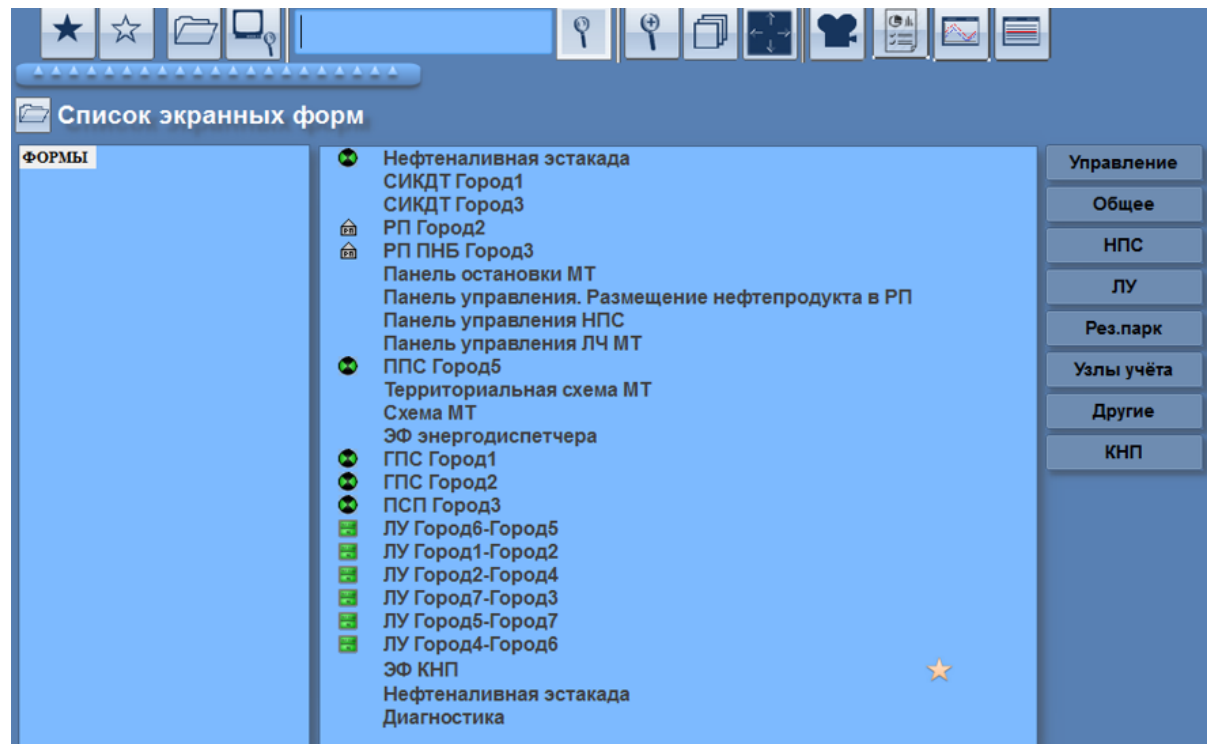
Список экранных форм

ФОРМЫ

Нефтеналивная эстакада
СИКДТ Город1
СИКДТ Город3
РП Город2
РП ПНБ Город3
Панель остановки МТ
Панель управления. Размещение нефтепродукта в РП
Панель управления НПС
Панель управления ЛЧ МТ
ППС Город5
Территориальная схема МТ
Схема МТ
ЭФ энергодиспетчера
ГПС Город1
ГПС Город2
ПСП Город3
ЛУ Город6-Город5
ЛУ Город1-Город2
ЛУ Город2-Город4
ЛУ Город7-Город3
ЛУ Город5-Город7
ЛУ Город4-Город6
ЭФ КНП
Нефтеналивная эстакада
Диагностика

Управление
Общее
НПС
ЛУ
Рез.парк
Узлы учёта
Другие
КНП